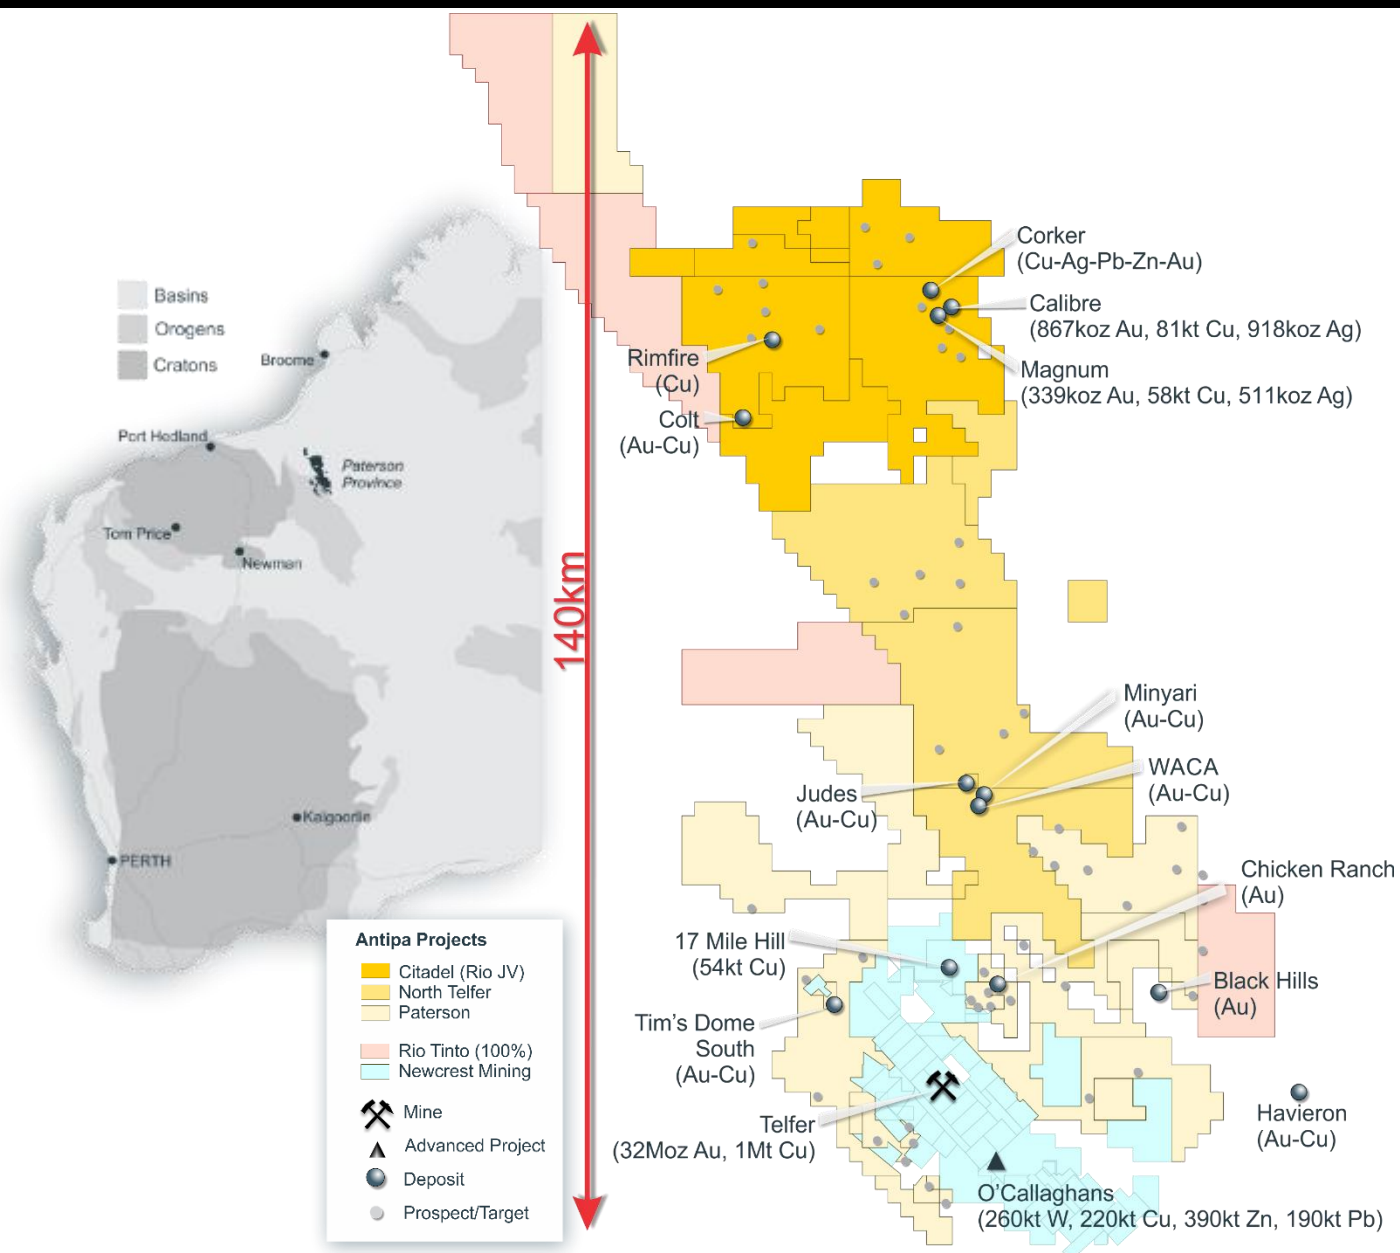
Basins
Orogens
Cratons
Broome
Port Hedland
Paterson Province
Tom Price
Newman
Kalgoorlie
PERTH

140km

Corker
(Cu-Ag-Pb-Zn-Au)
Calibre
(867koz Au, 81kt Cu, 918koz Ag)
Rimfire
(Cu)
Magnum
(339koz Au, 58kt Cu, 511koz Ag)
Colt
(Au-Cu)

Minyari
(Au-Cu)
WACA
(Au-Cu)
Judes
(Au-Cu)
Chicken Ranch
(Au)
17 Mile Hill
(54kt Cu)
Black Hills
(Au)
Tim's Dome
South
(Au-Cu)
Havieron
(Au-Cu)
Telfer
(32Moz Au, 1Mt Cu)
O'Callaghans
(260kt W, 220kt Cu, 390kt Zn, 190kt Pb)

Antipa Projects
Citadel (Rio JV)
North Telfer
Paterson
Rio Tinto (100%)
Newcrest Mining
Mine
Advanced Project
Deposit
Prospect/Target